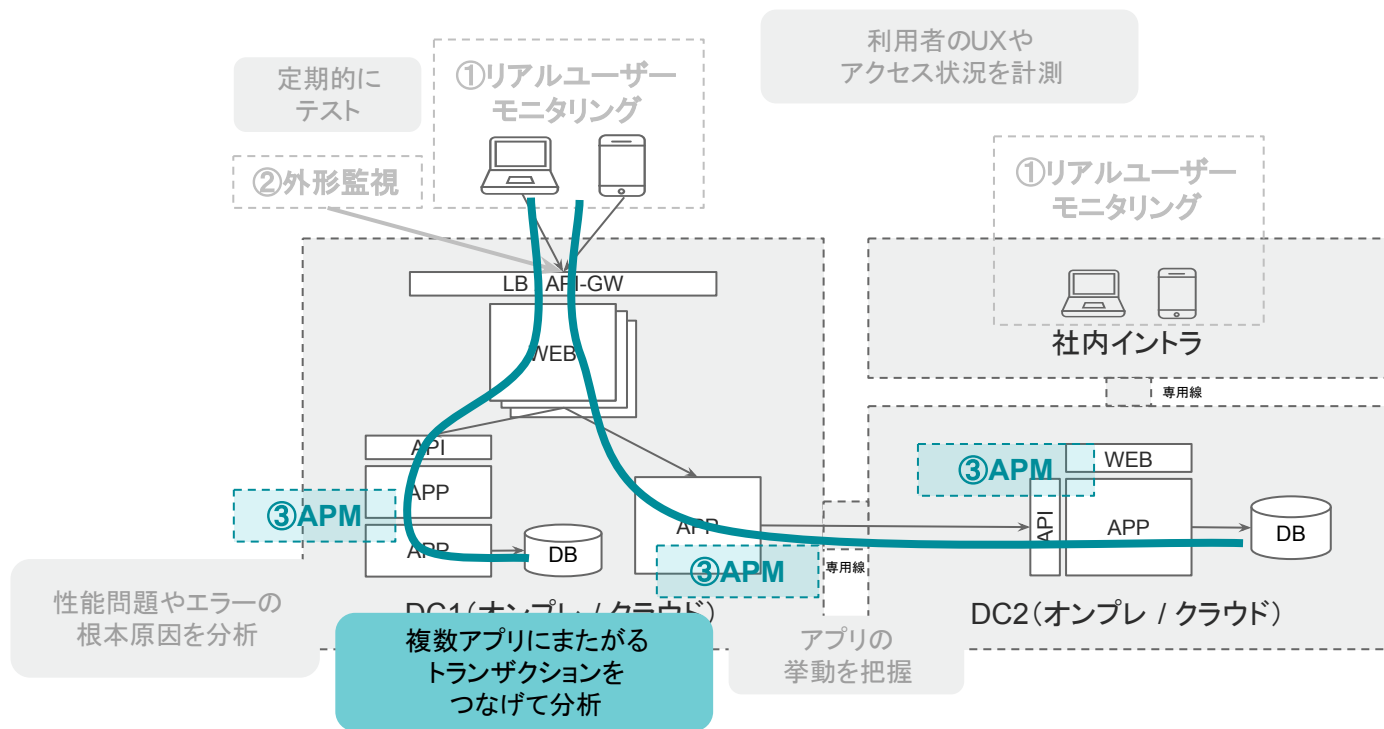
定期的にテスト

①リアルユーザーモニタリング

利用者のUXやアクセス状況を計測

②外形監視

①リアルユーザーモニタリング

LB / API-GW

WEB

社内イントラ

専用線

API

APP

③APM

APP

DB

APP

③APM

WEB

API

APP

DB

③APM

専用線

性能問題やエラーの根本原因を分析

DC1（オンプレ / クラウド）

DC2（オンプレ / クラウド）

複数アプリにまたがるトランザクションをつなげて分析

アプリの挙動を把握